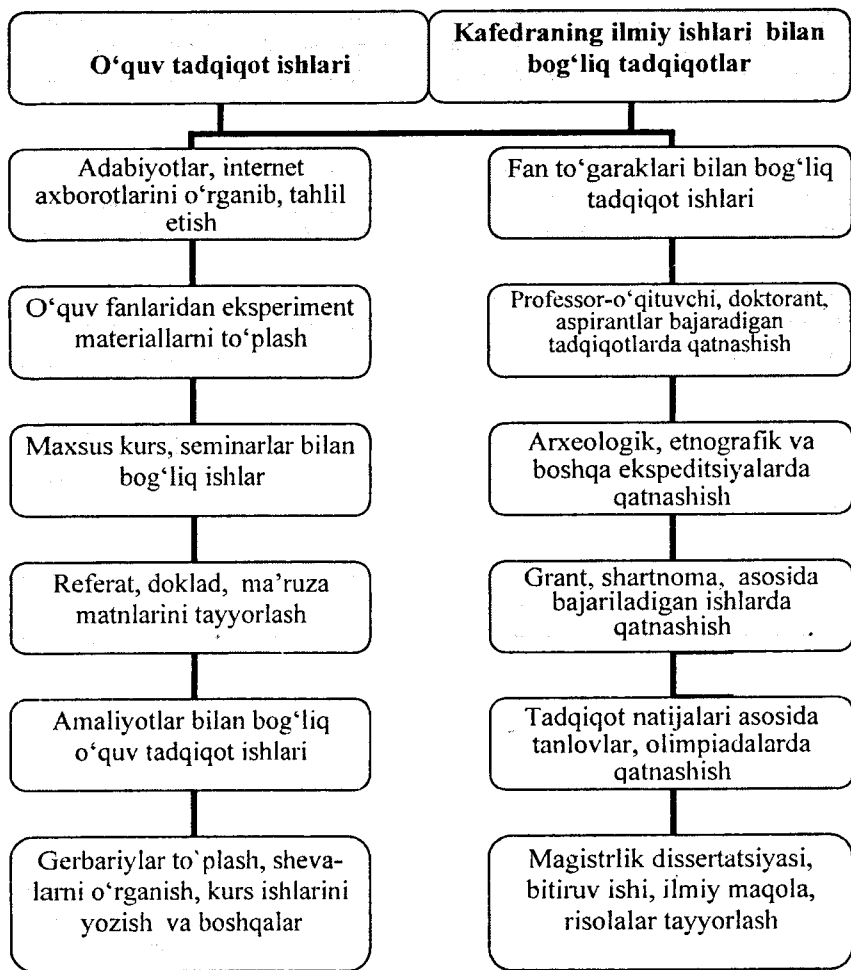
O‘quv tadqiqot ishlari

Kafedraning ilmiy ishlari bilan bog‘liq tadqiqotlar

Adabiyotlar, internet axborotlarini o‘rganib, tahlil etish

O‘quv fanlaridan eksperiment materiallarni to‘plash

Maxsus kurs, seminarlar bilan bog‘liq ishlar

Referat, doklad, ma’ruza matnlarini tayyorlash

Amaliyotlar bilan bog‘liq o‘quv tadqiqot ishlari

Gerbariylar to`plash, shevalarni o‘rganish, kurs ishlarini yozish va boshqalar

Fan to‘garaklari bilan bog‘liq tadqiqot ishlari

Professor-o‘qituvchi, doktorant, aspirantlar bajaradigan tadqiqotlarda qatnashish

Arxeologik, etnografik va boshqa ekspeditsiyalarda qatnashish

Grant, shartnoma, asosida bajariladigan ishlarda qatnashish

Tadqiqot natijalari asosida tanlovlar, olimpiadalarda qatnashish

Magistrlik dissertatsiyasi, bitiruv ishi, ilmiy maqola, risolalar tayyorlash